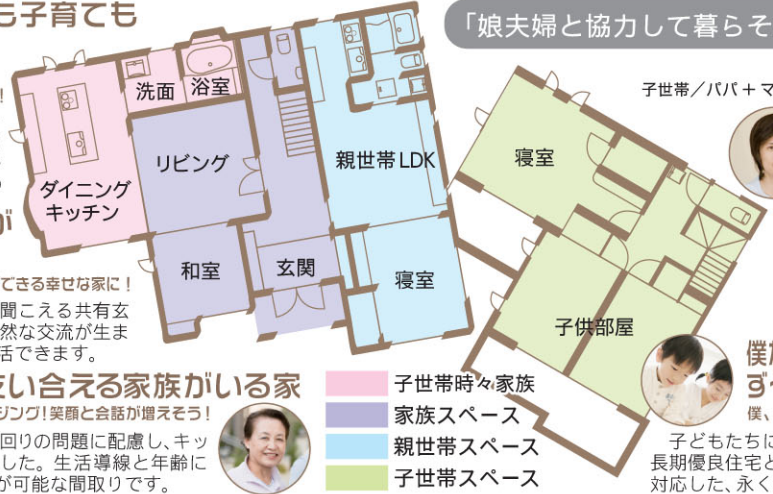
ら子育ても

洗面
浴室
リビング
ダイニングキッチン
和室
玄関
親世帯LDK
寝室
寝室
子供部屋

「娘夫婦と協力して暮らそ

子世帯／パパ＋マ

できる幸せな家に！
聞こえる共有玄
然な交流が生ま
活できます。

い合える家族がいる家
ジング！笑顔と会話が増えそう！
回りの問題に配慮し、キッ
した。生活導線と年齢に
が可能な間取りです。

子世帯時々家族
家族スペース
親世帯スペース
子世帯スペース

僕
ず
僕、
子どもたちに
長期優良住宅
対応した、永く